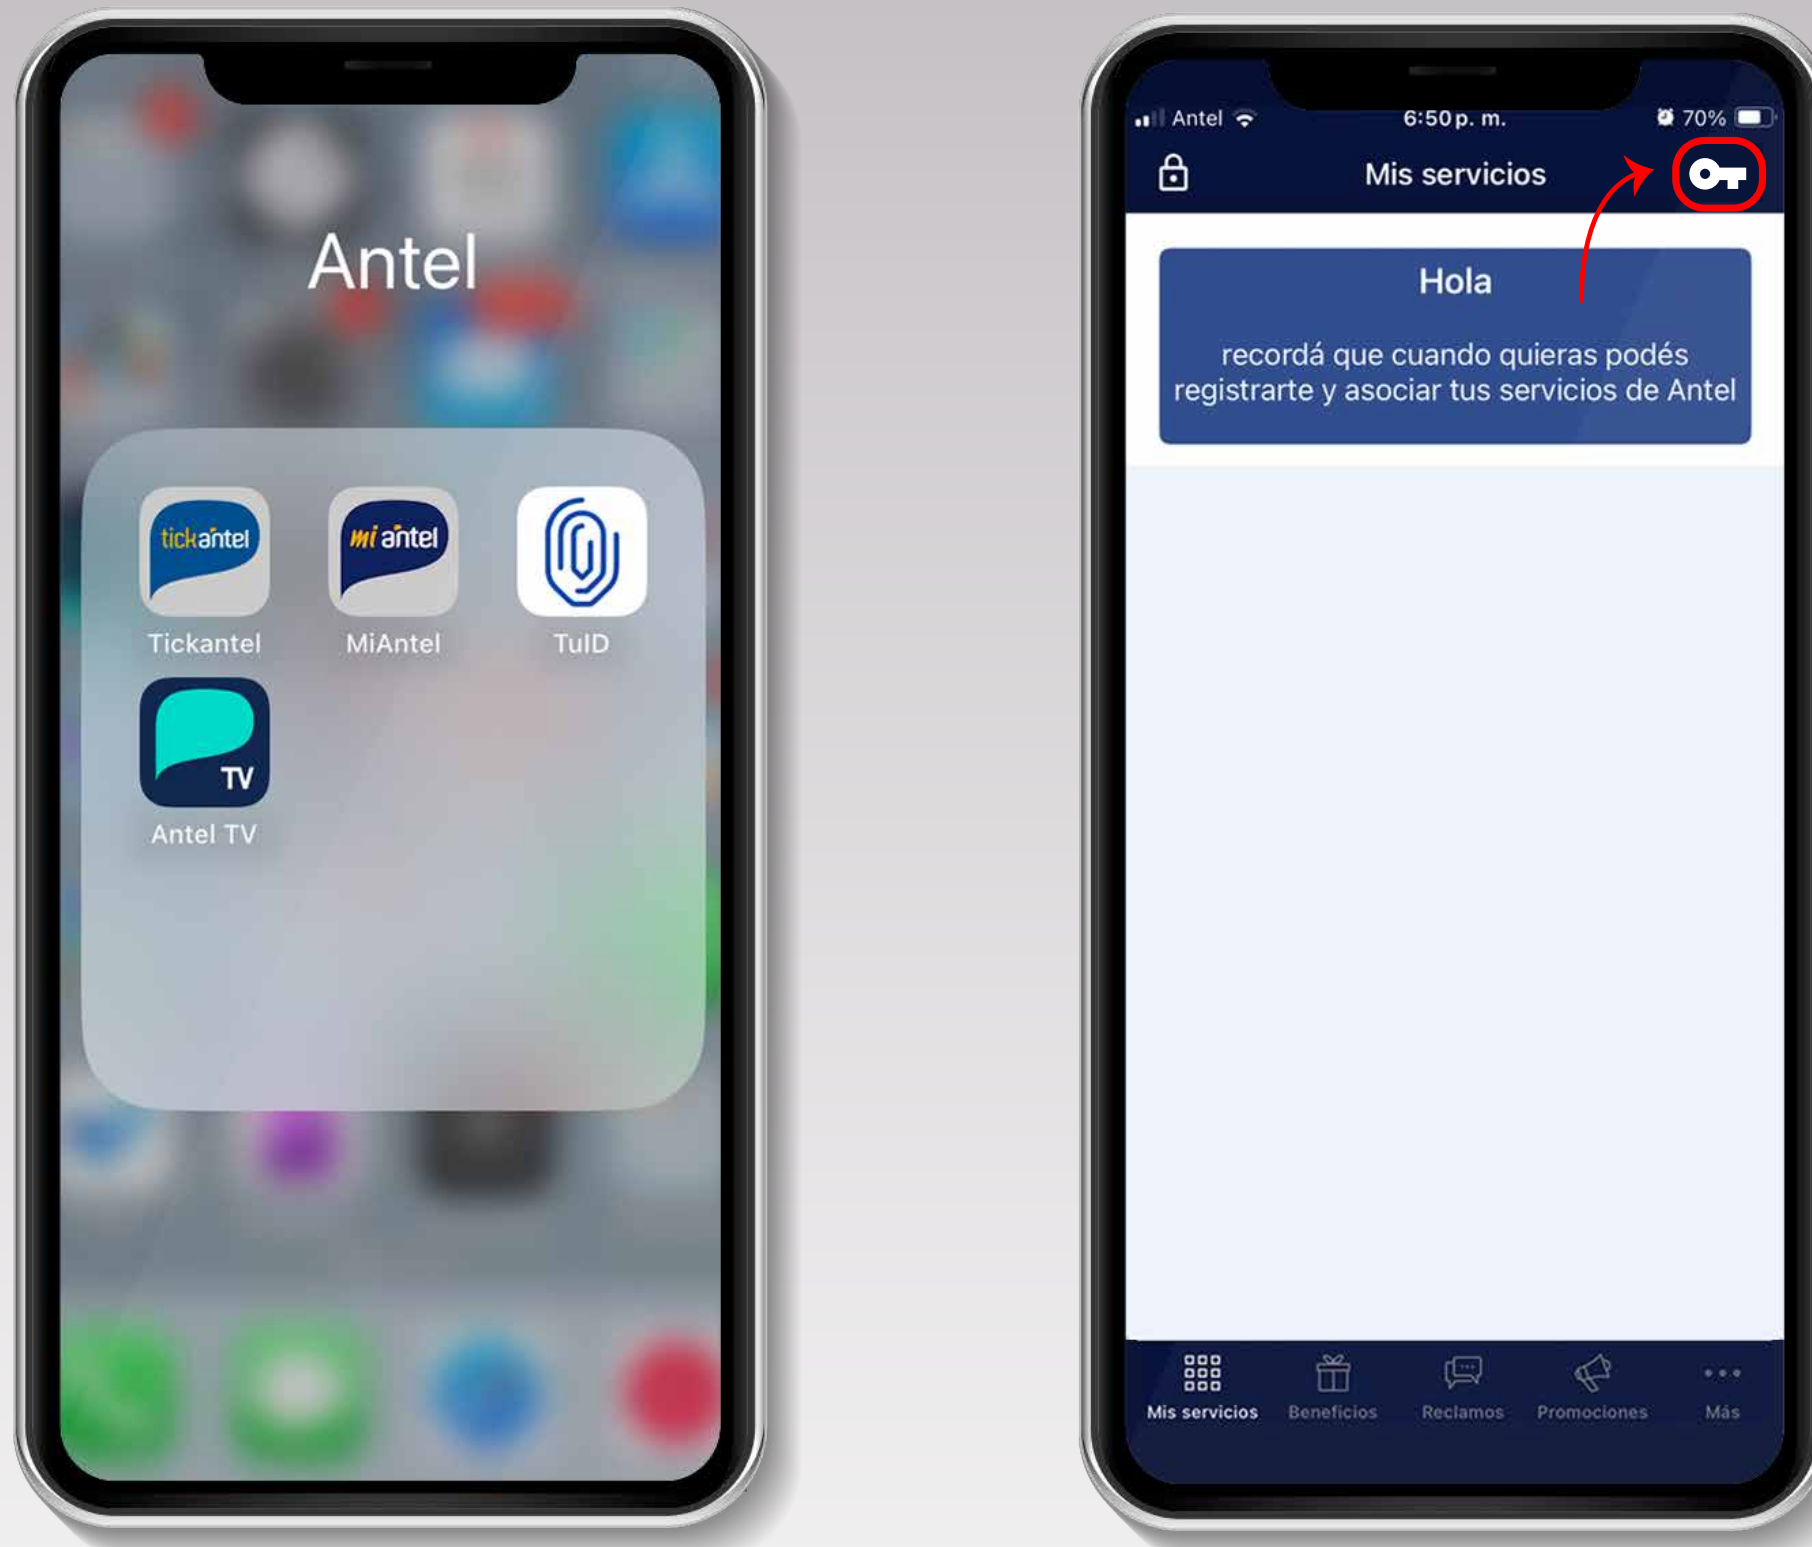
Antel

tickantel
Tickantel

mi antel
MiAntel

TuID

TV
Antel TV

Antel 6:50 p. m. 70%

Mis servicios

Hola

recordá que cuando quieras podés registrarte y asociar tus servicios de Antel

Mis servicios
Beneficios
Reclamos
Promociones
Más